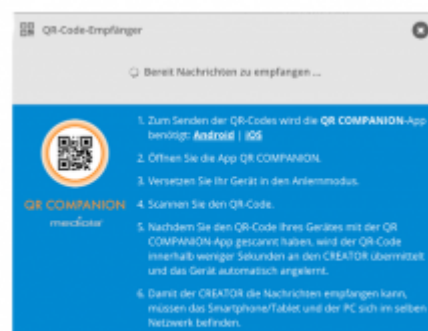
QR-Code-Empfänger

Bereit Nachrichten zu empfangen ...

QR COMPANION
mediator

1. Zum Senden der QR-Codes wird die QR COMPANION-App benötigt: Android | iOS
2. Öffnen Sie die App QR COMPANION.
3. Versetzen Sie Ihr Gerät in den Anlernmodus.
4. Scannen Sie den QR-Code.
5. Nachdem Sie den QR-Code Ihres Gerätes mit der QR COMPANION-App gescannt haben, wird der QR-Code innerhalb weniger Sekunden an den CREATOR übermittelt und das Gerät automatisch angelernt.
6. Damit der CREATOR die Nachrichten empfangen kann, müssen das Smartphone/Tablet und der PC sich im selben Netzwerk befinden.